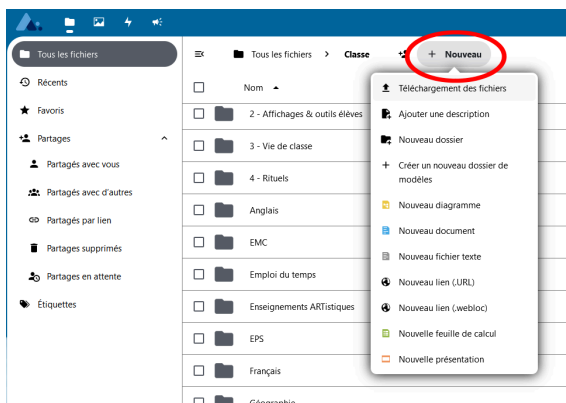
Tous les fichiers
Récents
Favoris
Partages
Partagés avec vous
Partagés avec d'autres
Partagés par lien
Partages supprimés
Partages en attente
Étiquettes

Tous les fichiers > Classe
+ Nouveau

Nom ▲
2 - Affichages & outils élèves
3 - Vie de classe
4 - Rituels
Anglais
EMC
Emploi du temps
Enseignements ARTistiques
EPS
Français
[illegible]

Téléchargement des fichiers
Ajouter une description
Nouveau dossier
Créer un nouveau dossier de modèles
Nouveau diagramme
Nouveau document
Nouveau fichier texte
Nouveau lien (.URL)
Nouveau lien (.webloc)
Nouvelle feuille de calcul
Nouvelle présentation